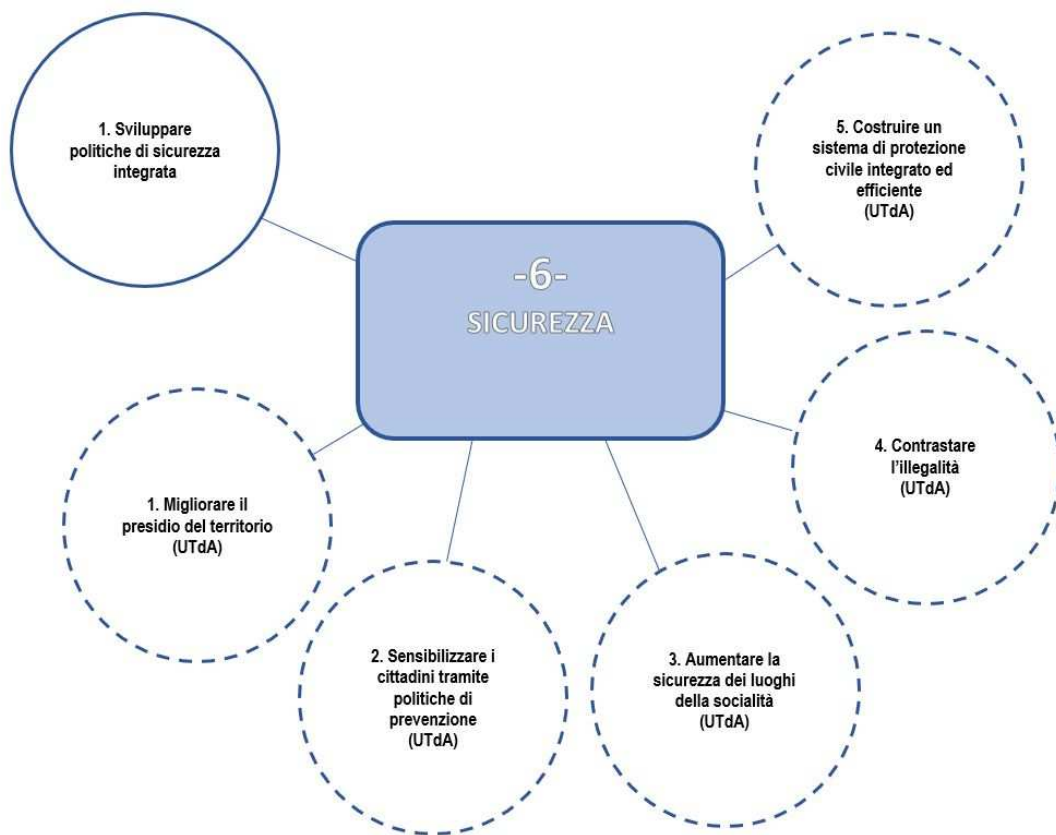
1. Sviluppare politiche di sicurezza integrata

5. Costruire un sistema di protezione civile integrato ed efficiente (UTdA)

-6-
SICUREZZA

4. Contrastare l'illegalità (UTdA)

1. Migliorare il presidio del territorio (UTdA)

2. Sensibilizzare i cittadini tramite politiche di prevenzione (UTdA)

3. Aumentare la sicurezza dei luoghi della socialità (UTdA)